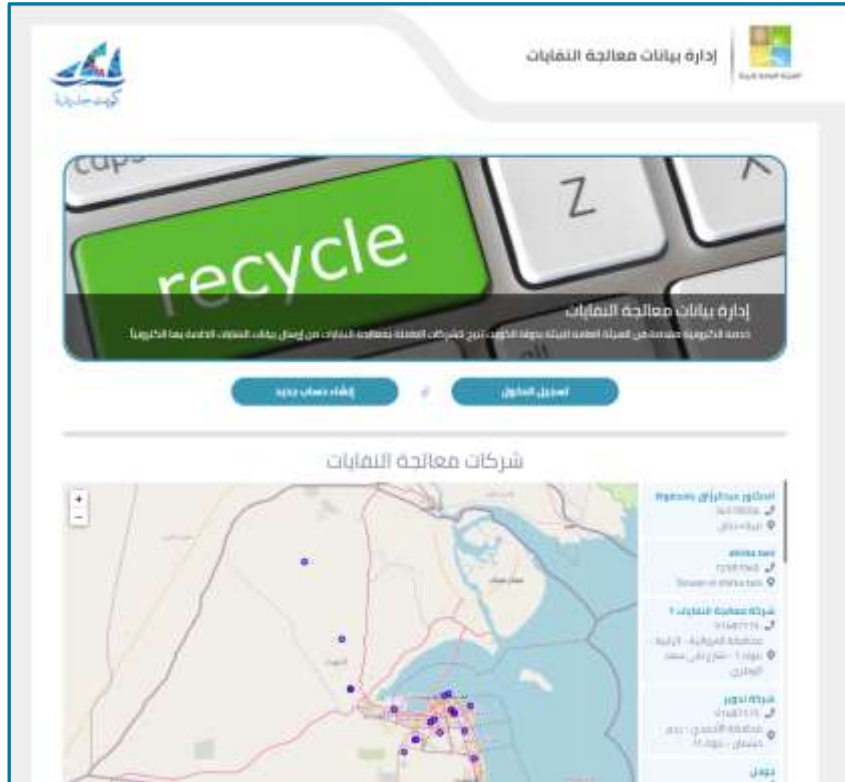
إدارة بيانات معالجة النفايات

الهيئة العامة للبيئة

كويت جديدة

caps

Z

recycle

إدارة بيانات معالجة النفايات

خدمة الكترونية مقدمة من الهيئة العامة للبيئة بدولة الكويت تتيح لشركات المعنية بمعالجة النفايات من إرسال بيانات النفايات الخاصة بها الكترونياً

تسجيل الدخول

إنشاء حساب جديد

شركات معالجة النفايات

+

−

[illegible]

Bayan al shaha test

شركة معالجة النفايات ١

محافظة الفروانية - الرابية

شركة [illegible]

محافظة الأحمدي

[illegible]